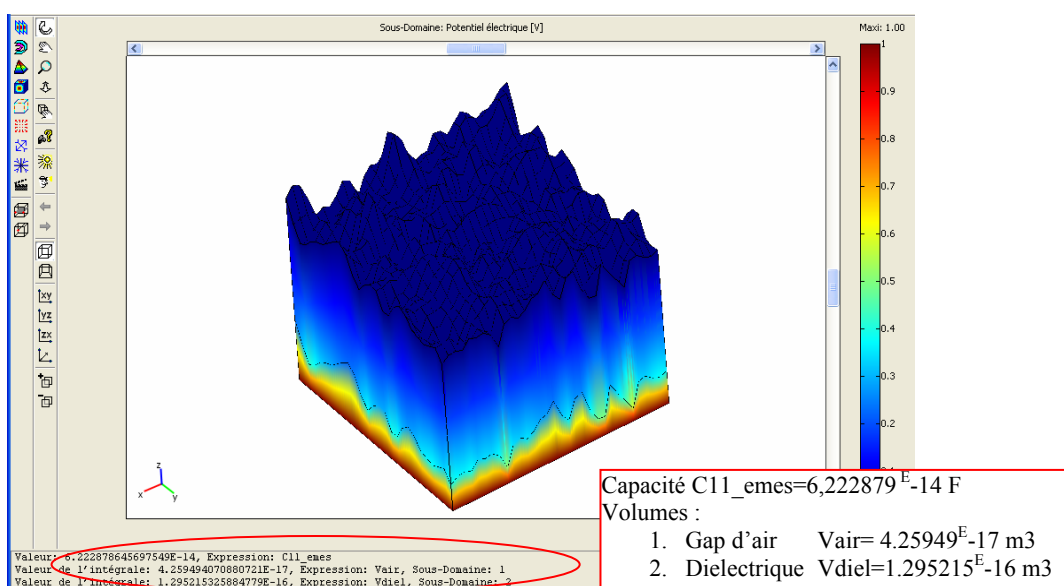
Sous-Domaine: Potentiel électrique [V]

Maxi: 1.00

1

0.9

0.8

0.7

0.6

0.5

0.4

0.3

0.2

xy

yz

zx

z

x

y

Valeur: 6.222878645697549E-14, Expression: C11_emes
Valeur de l'intégrale: 4.259494070880721E-17, Expression: Vair, Sous-Domaine: 1
Valeur de l'intégrale: 1.295215325884779E-16, Expression: Vdiel, Sous-Domaine: 2

Capacité C11_emes=6,222879 $^{E}$-14 F
Volumes :
1. Gap d'air Vair= 4.25949$^{E}$-17 m3
2. Dielectrique Vdiel=1.295215$^{E}$-16 m3